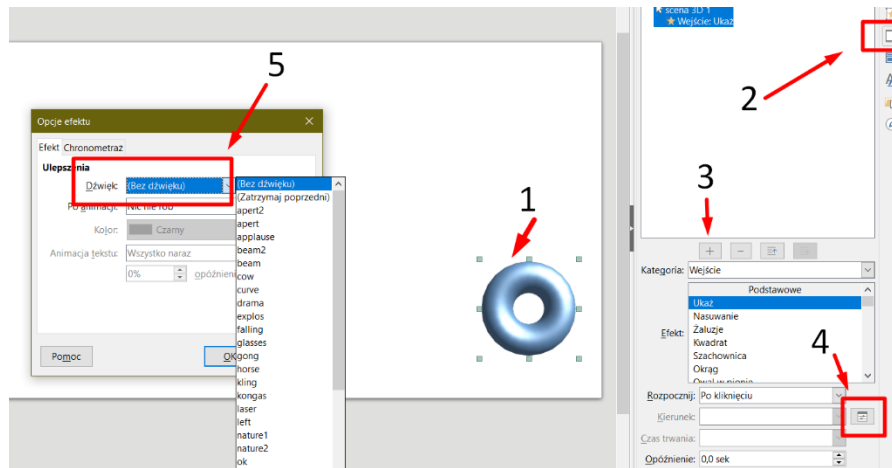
Opcje efektu
Efekt Chronometraż
Ulepszenia
Dźwięk: (Bez dźwięku)
Po animacji: Nie niebo
Kolor: Czarny
Animacja tekstu: Wszystko naraz
0% opóźnienie
Pomoc
OK
(Bez dźwięku)
(Zatrzymaj poprzedni)
apert2
apert
applause
beam2
beam
cow
curve
drama
explos
falling
glasses
gong
horse
kling
kongas
laser
left
nature1
nature2
ok
5
1
2
3
4
scena 3D 1
Wejście: Ukaż
Kategoria: Wejście
Podstawowe
Ukaż
Nasuwanie
Żaluzje
Kwadrat
Szachownica
Okrąg
Efekt:
Rozpocznij: Po kliknięciu
Kierunek:
Czas trwania:
Opóźnienie: 0,0 sek